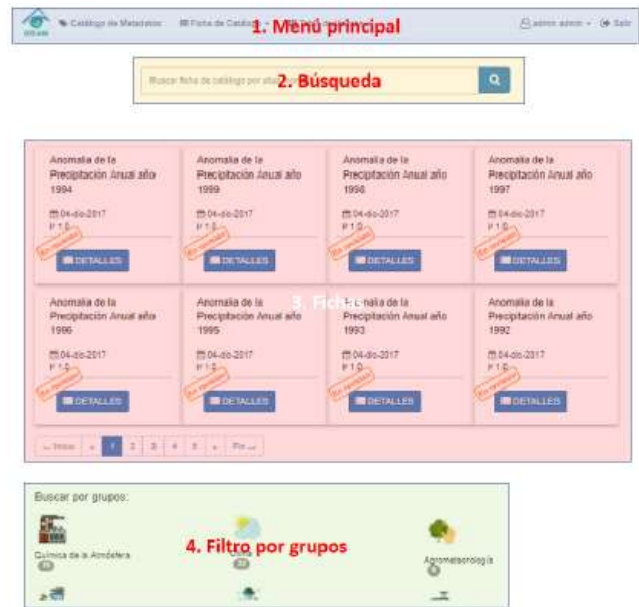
Catálogo de Metadatos   Ficha de Catálogo   1. Menú principal   admin admin   Salir

Buscar ficha de catálogo por título   2. Búsqueda

Anomalía de la Precipitación Anual año 1994
04-dic-2017
v 1.0
En revisión
DETALLES

Anomalía de la Precipitación Anual año 1999
04-dic-2017
v 1.0
En revisión
DETALLES

Anomalía de la Precipitación Anual año 1998
04-dic-2017
v 1.0
En revisión
DETALLES

Anomalía de la Precipitación Anual año 1997
04-dic-2017
v 1.0
En revisión
DETALLES

Anomalía de la Precipitación Anual año 1996
04-dic-2017
v 1.0
En revisión
DETALLES

Anomalía de la Precipitación Anual año 1995
04-dic-2017
v 1.0
En revisión
DETALLES

3. Fichas

Anomalía de la Precipitación Anual año 1993
04-dic-2017
v 1.0
En revisión
DETALLES

Anomalía de la Precipitación Anual año 1992
04-dic-2017
v 1.0
En revisión
DETALLES

« Inicio   «   1   2   3   4   5   »   Fin »

Buscar por grupos:
Química de la Atmósfera
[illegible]
Clima
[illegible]
4. Filtro por grupos
Agrometeorología
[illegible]